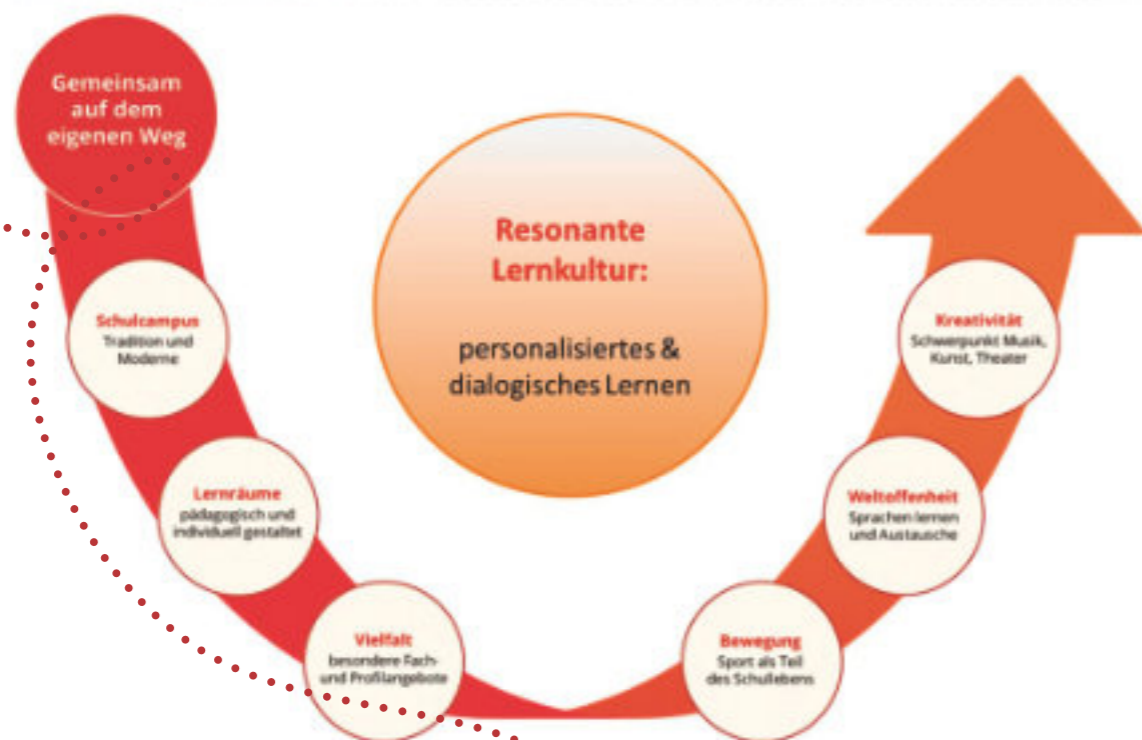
Gemeinsam auf dem eigenen Weg

Resonante Lernkultur:

personalisiertes & dialogisches Lernen

Schulcampus
Tradition und Moderne

Lernräume
pädagogisch und individuell gestaltet

Vielfalt
besondere Fach- und Profilangebote

Bewegung
Sport als Teil des Schullebens

Weltoffenheit
Sprachen lernen und Austausche

Kreativität
Schwerpunkt Musik, Kunst, Theater